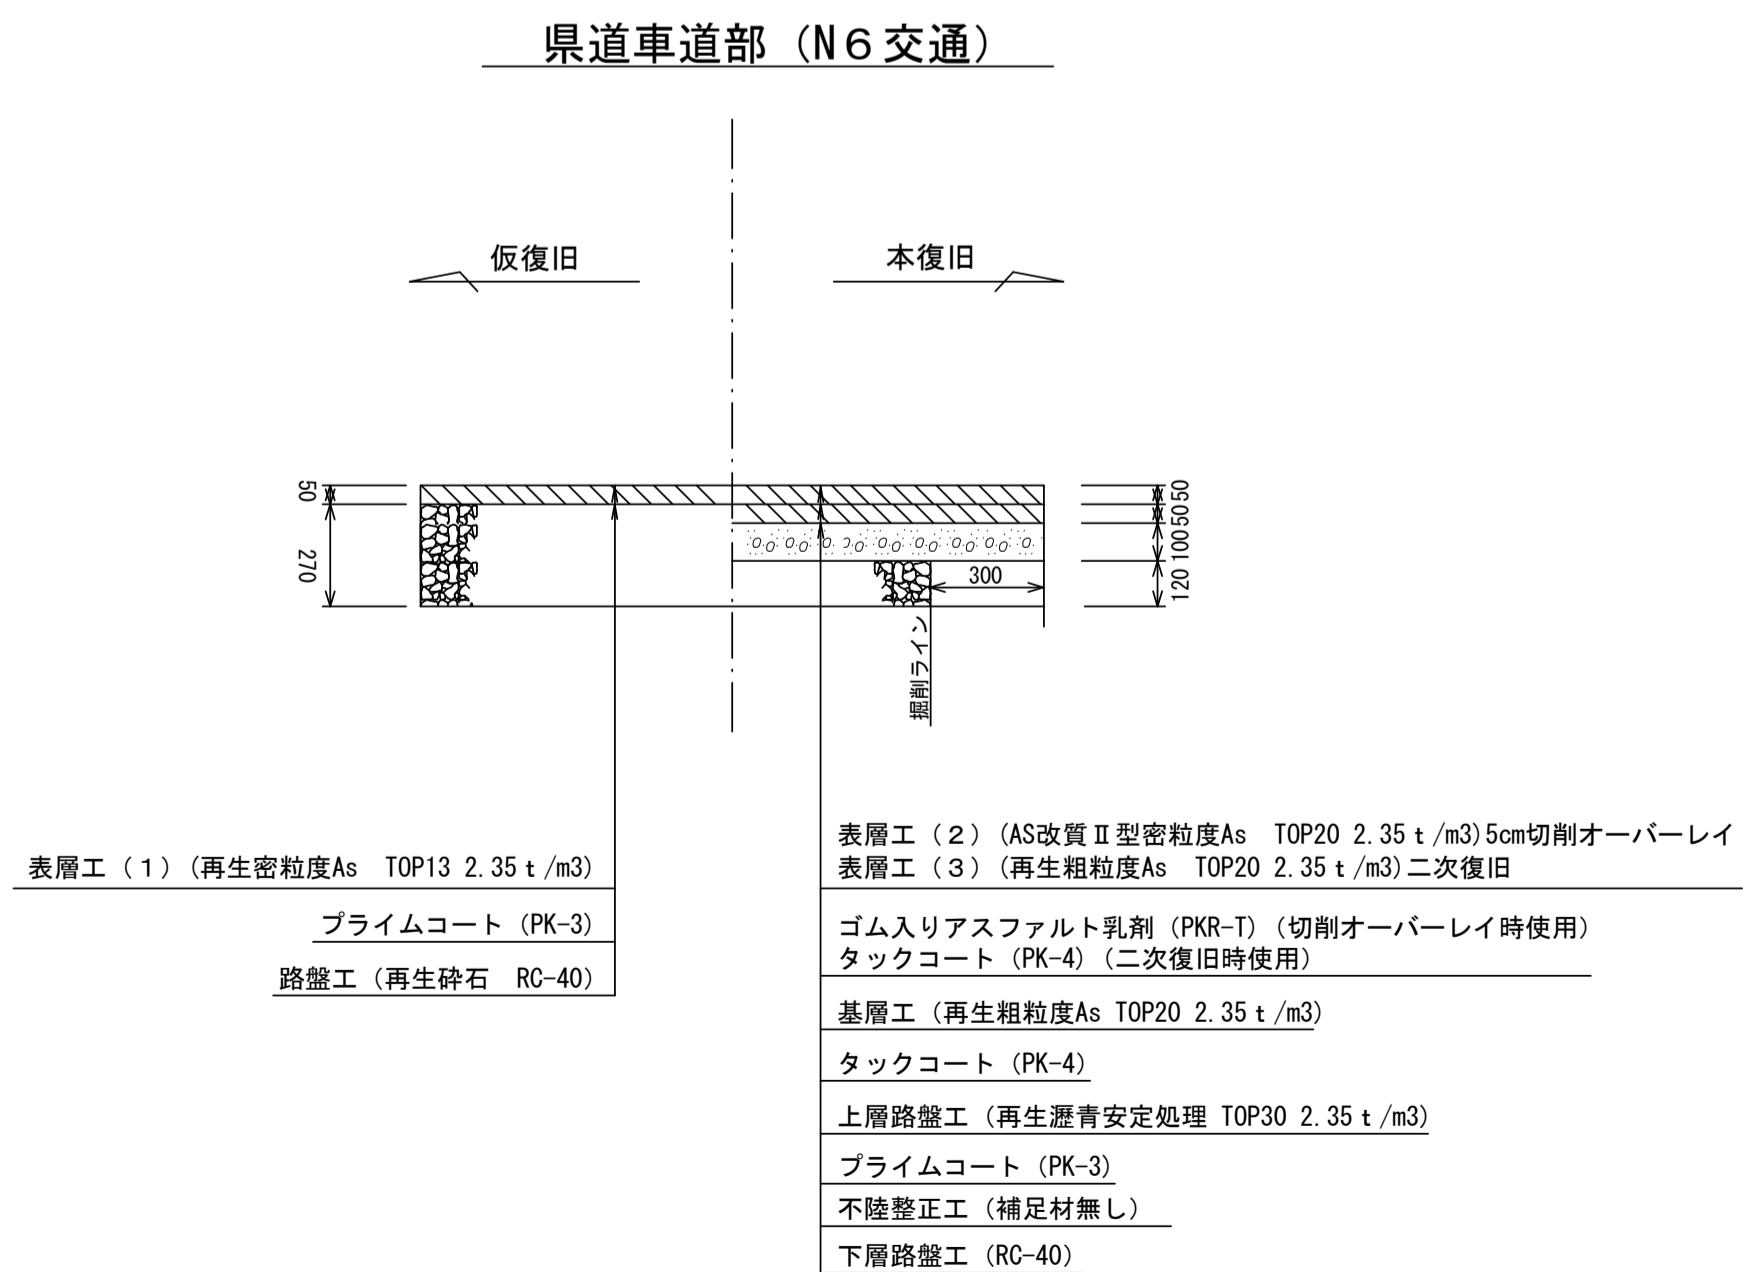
県道車道部（N６交通）

仮復旧

本復旧

50

270

50
50
100
120

300

掘削ライン

表層工（１）（再生密粒度As　TOP13 2.35ｔ/m3）

プライムコート（PK-3）

路盤工（再生砕石　RC-40）

表層工（２）（AS改質Ⅱ型密粒度As　TOP20 2.35ｔ/m3）5cm切削オーバーレイ
表層工（３）（再生粗粒度As　TOP20 2.35ｔ/m3）二次復旧

ゴム入りアスファルト乳剤（PKR-T）（切削オーバーレイ時使用）
タックコート（PK-4）（二次復旧時使用）

基層工（再生粗粒度As TOP20 2.35ｔ/m3）

タックコート（PK-4）

上層路盤工（再生瀝青安定処理 TOP30 2.35ｔ/m3）

プライムコート（PK-3）

不陸整正工（補足材無し）

下層路盤工（RC-40）